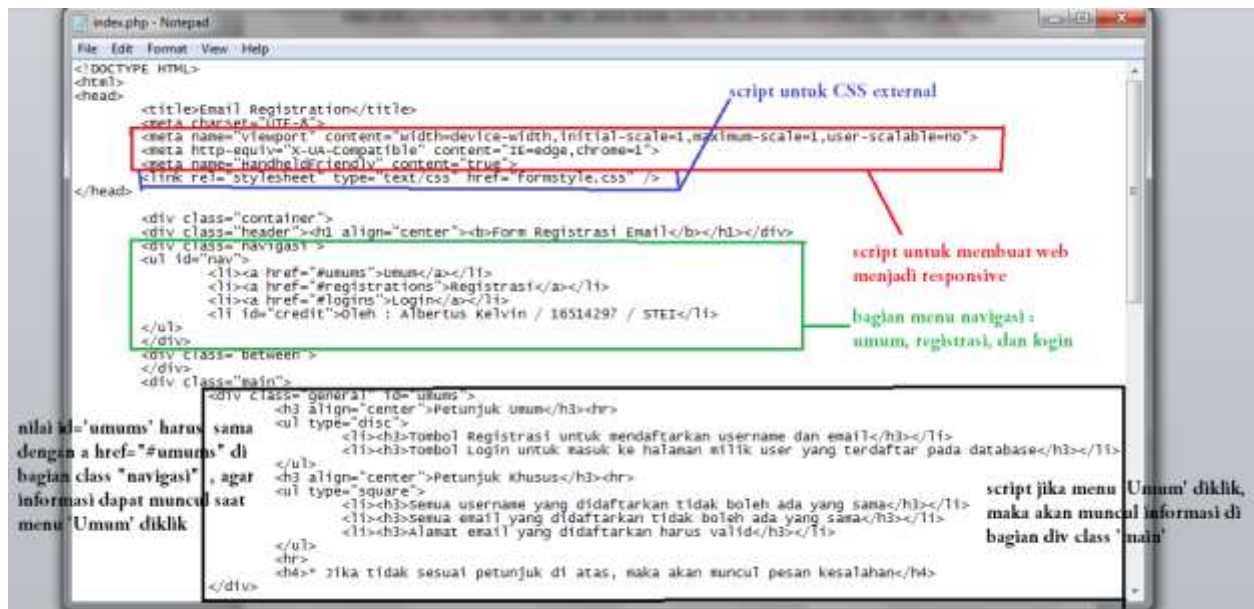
index.php - Notepad

File Edit Format View Help

<!DOCTYPE HTML>
<html>
<head>
<title>Email Registration</title>
<meta charset="UTF-8">
<meta name="viewport" content="width=device-width,initial-scale=1,maximum-scale=1,user-scalable=no">
<meta http-equiv="X-UA-Compatible" content="IE=edge,chrome=1">
<meta name="HandheldFriendly" content="true">
<link rel="stylesheet" type="text/css" href="formstyle.css" />
</head>

<div class="container">
<div class="header"><h1 align="center"><b>Form Registrasi Email</b></h1></div>
<div class="navigasi">
<ul id="nav">
<li><a href="#umums">Umum</a></li>
<li><a href="#registrations">Registrasi</a></li>
<li><a href="#logins">Login</a></li>
<li id="credit">Oleh : Albertus Kelvin / 16514297 / STEI</li>
</ul>
</div>
<div class="between">
</div>
<div class="main">
<div class="general" id="umums">
<h3 align="center">Petunjuk Umum</h3><hr>
<ul type="disc">
<li><h3>Tombol Registrasi untuk mendaftarkan username dan email</h3></li>
<li><h3>Tombol Login untuk masuk ke halaman milik user yang terdaftar pada database</h3></li>
</ul>
<h3 align="center">Petunjuk Khusus</h3><hr>
<ul type="square">
<li><h3>Semua username yang didaftarkan tidak boleh ada yang sama</h3></li>
<li><h3>Semua email yang didaftarkan tidak boleh ada yang sama</h3></li>
<li><h3>Alamat email yang didaftarkan harus valid</h3></li>
</ul>
<hr>
<h4>* Jika tidak sesuai petunjuk di atas, maka akan muncul pesan kesalahan</h4>
</div>

script untuk CSS external

script untuk membuat web menjadi responsive

bagian menu navigasi : umum, registrasi, dan login

nilai id='umums' harus sama dengan a href="#umums" di bagian class "navigasi" , agar informasi dapat muncul saat menu 'Umum' diklik

script jika menu 'Umum' diklik, maka akan muncul informasi di bagian div class 'main'